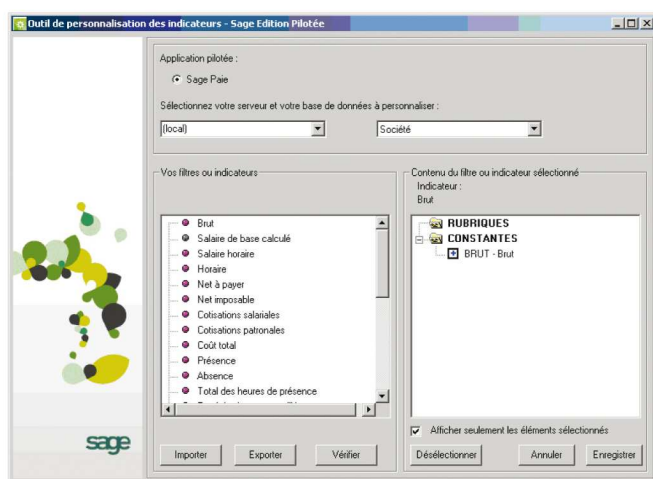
Outil de personnalisation des indicateurs - Sage Edition Pilotée

Application pilotée :

Sage Paie

Sélectionnez votre serveur et votre base de données à personnaliser :

(local)

Société

Vos filtres ou indicateurs

Brut
Salaire de base calculé
Salaire horaire
Horaire
Net à payer
Net imposable
Cotisations salariales
Cotisations patronales
Coût total
Présence
Absence
Total des heures de présence

Contenu du filtre ou indicateur sélectionné
Indicateur :
Brut

RUBRIQUES
CONSTANTES
BRUT - Brut

Afficher seulement les éléments sélectionnés

sage

Importer
Exporter
Vérifier
Désélectionner
Annuler
Enregistrer